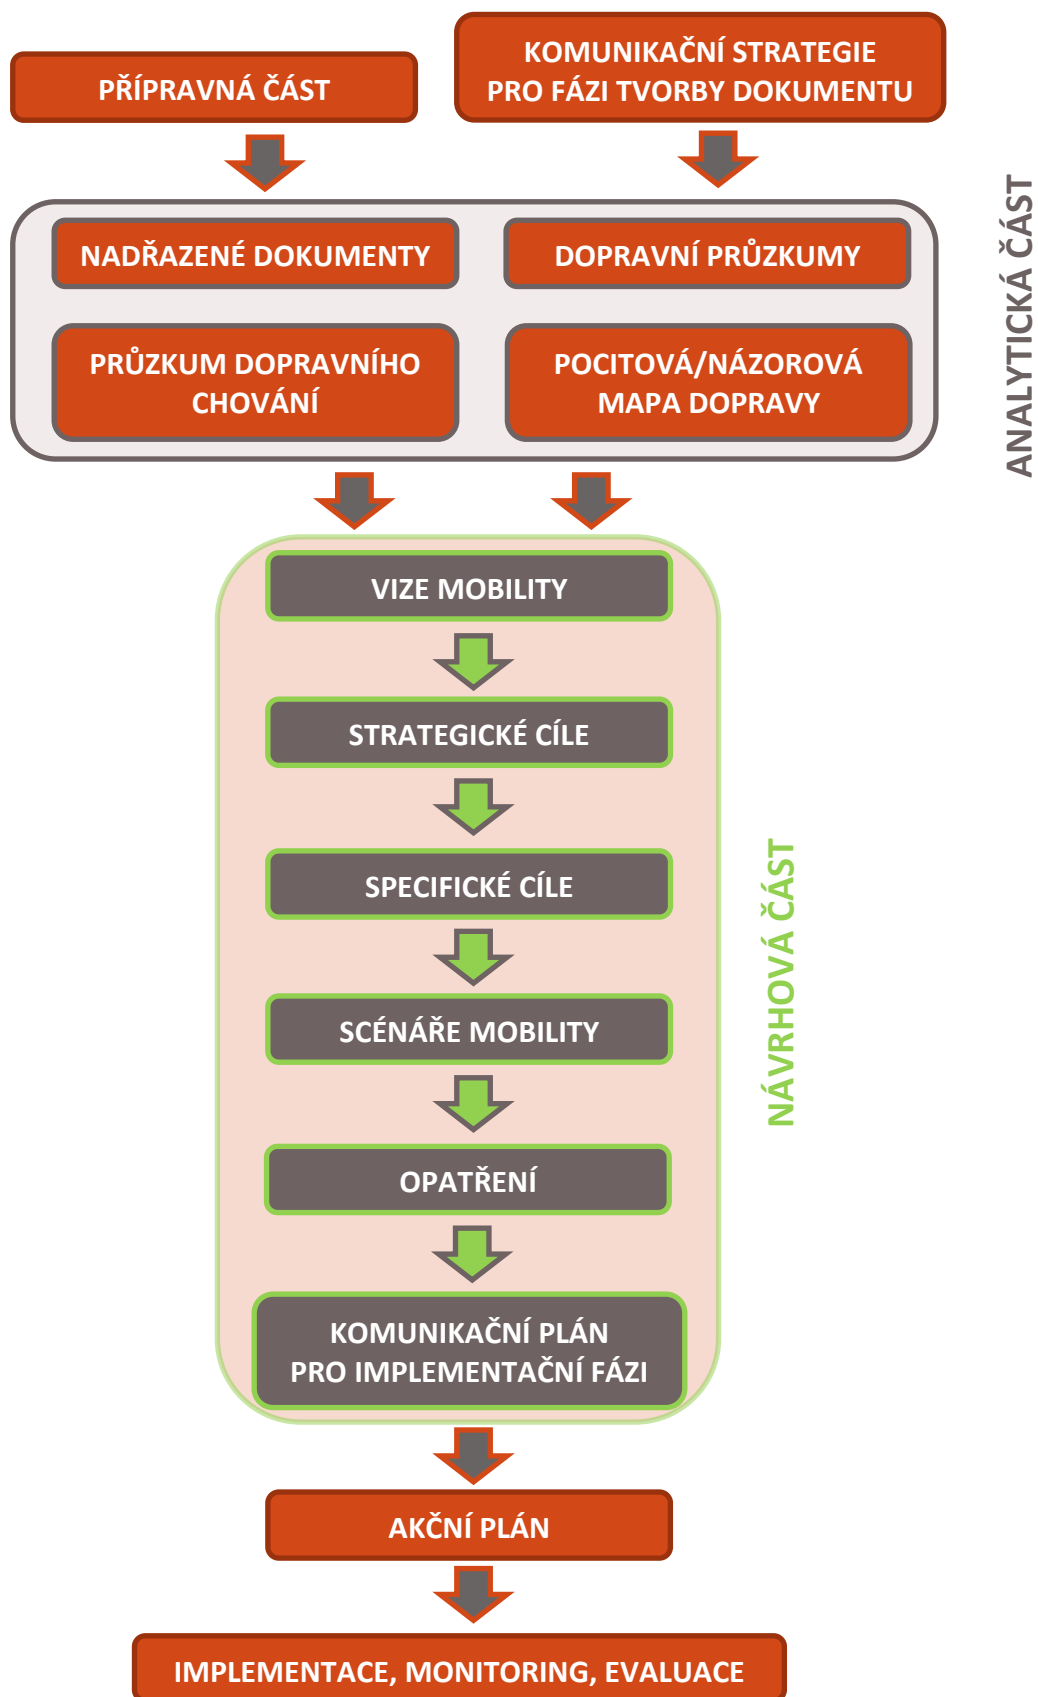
PŘÍPRAVNÁ ČÁST

KOMUNIKAČNÍ STRATEGIE PRO FÁZI TVORBY DOKUMENTU

NADŘAZENÉ DOKUMENTY

DOPRAVNÍ PRŮZKUMY

PRŮZKUM DOPRAVNÍHO CHOVÁNÍ

POCITOVÁ/NÁZOROVÁ MAPA DOPRAVY

ANALYTICKÁ ČÁST

VIZE MOBILITY

STRATEGICKÉ CÍLE

SPECIFICKÉ CÍLE

SCÉNÁŘE MOBILITY

OPATŘENÍ

KOMUNIKAČNÍ PLÁN PRO IMPLEMENTAČNÍ FÁZI

NÁVRHOVÁ ČÁST

AKČNÍ PLÁN

IMPLEMENTACE, MONITORING, EVALUACE